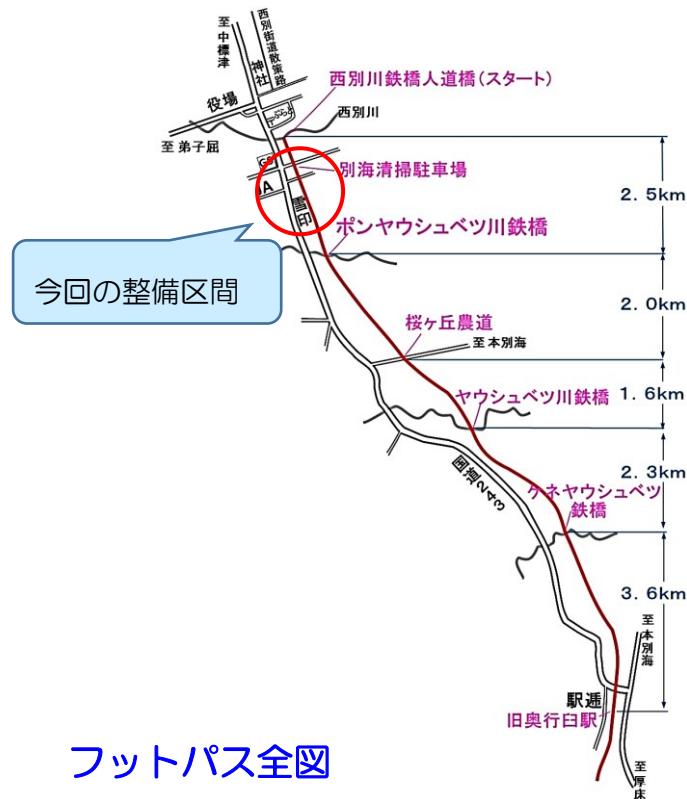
至中標津
西別街道散策路
神社
役場
西別川鉄橋人道橋（スタート）
西別川
至 弟子屈
GS
JA
別海清掃駐車場
雪印
ポンヤウシュベツ川鉄橋
今回の整備区間
2．5km
2．0km
桜ヶ丘農道
至 本別海
1．6km
ヤウシュベツ川鉄橋
国道243
2．3km
ケネヤウシュベツ鉄橋
3．6km
至本別海
駅逓
旧奥行臼駅
至厚床
フットパス全図